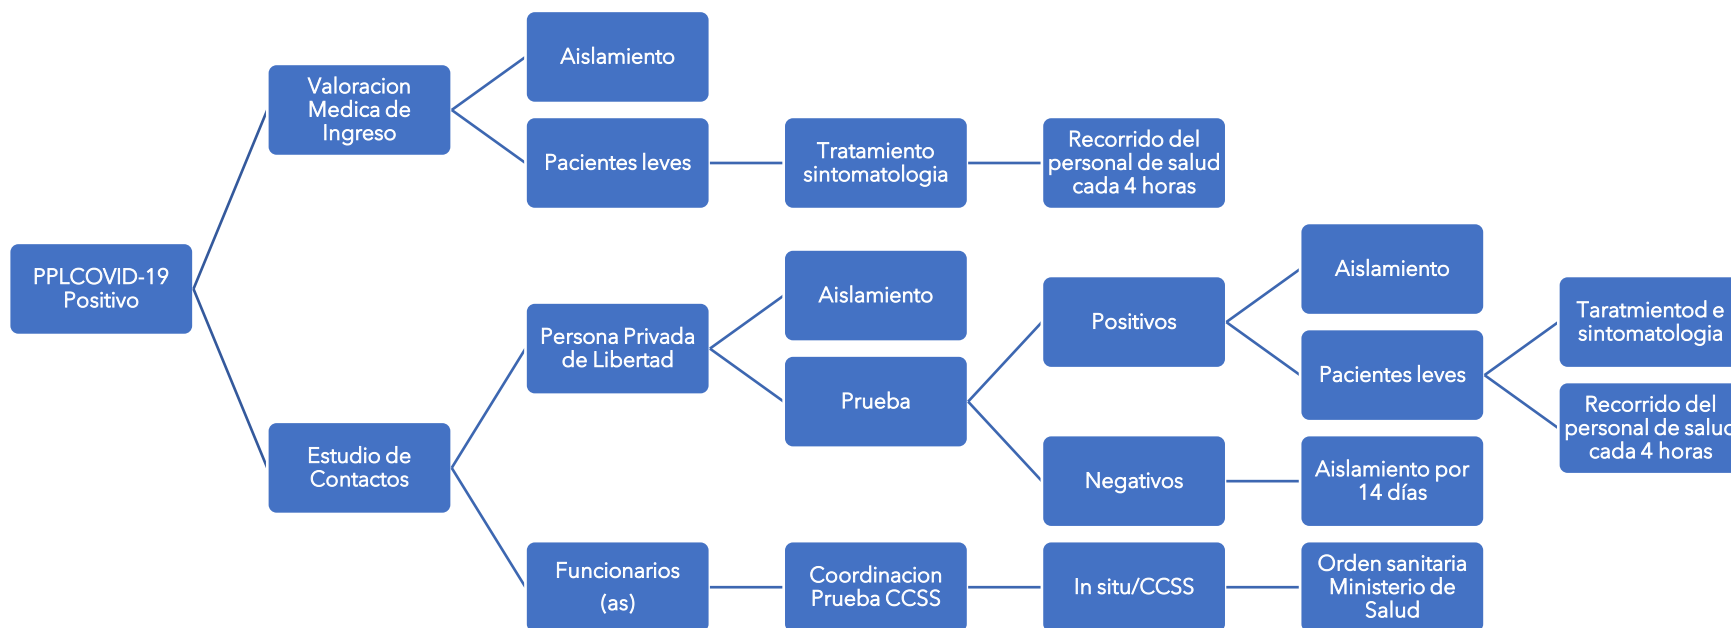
PPLCOVID-19 Positivo

Valoracion Medica de Ingreso

Aislamiento

Pacientes leves

Tratamiento sintomatologia

Recorrido del personal de salud cada 4 horas

Estudio de Contactos

Persona Privada de Libertad

Aislamiento

Prueba

Positivos

Aislamiento

Pacientes leves

Taratmientod e sintomatologia

Recorrido del personal de saluc cada 4 horas

Negativos

Aislamiento por 14 días

Funcionarios (as)

Coordinacion Prueba CCSS

In situ/CCSS

Orden sanitaria Ministerio de Salud